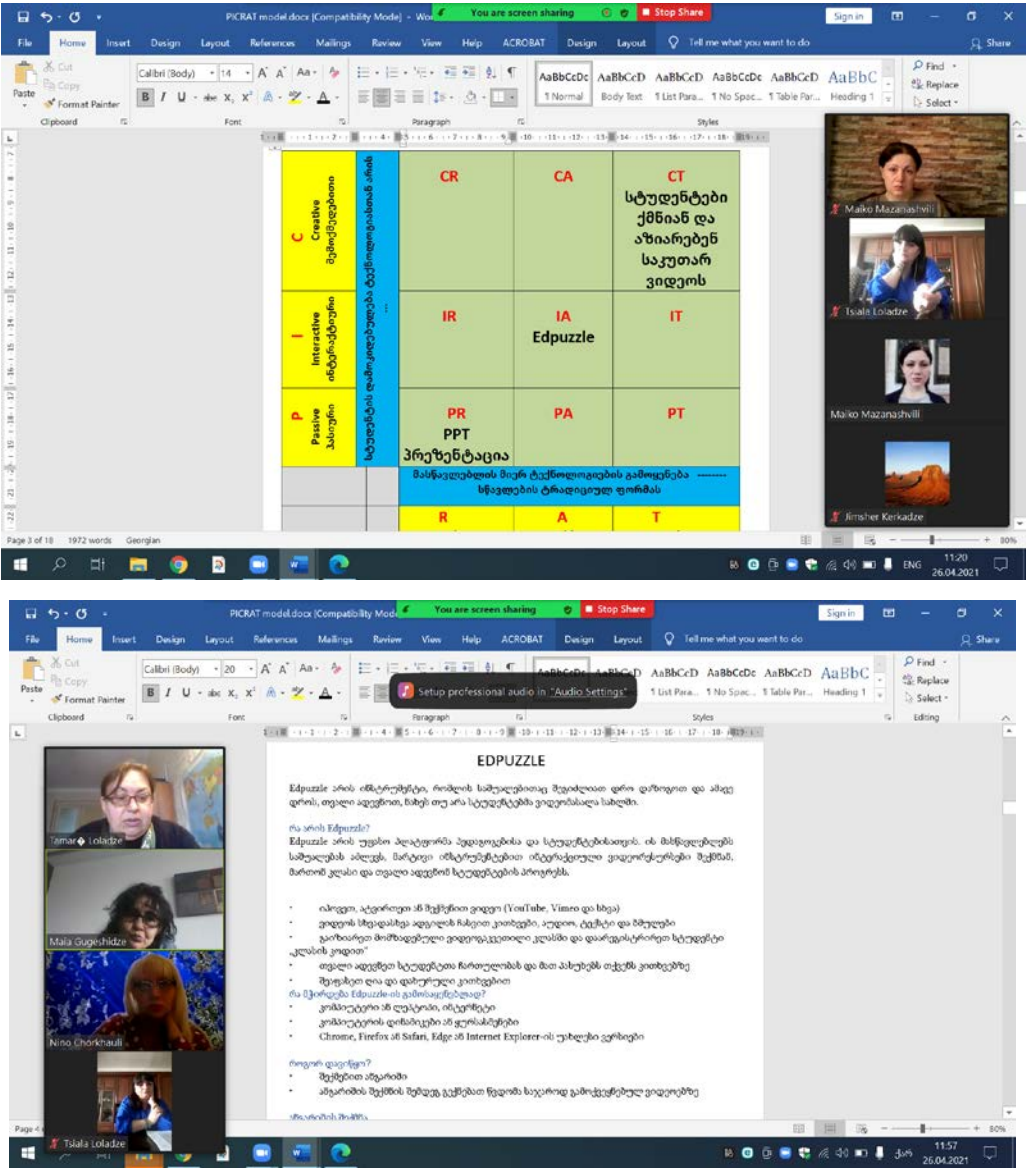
PICRAT model.docx [Compatibility Mode] - Wo You are screen sharing Stop Share Sign in Share

File Home Insert Design Layout References Mailings Review View Help ACROBAT Design Layout Tell me what you want to do

Cut Copy Paste Format Painter Clipboard Calibri (Body) 14 Font Paragraph AaBbCcDc 1 Normal AaBbCcD Body Text AaBbCcD 1 List Para... AaBbCcDc 1 No Spac... AaBbCcD 1 Table Par... AaBbC Heading 1 Styles Find Replace Select

| C Creative შემოქმედებითი | სტუდენტების დამოკიდებულება ტექნოლოგიისადმი | CR | CA | CT სტუდენტები ქმნიან და აწიარებენ საკუთარ ვიდეოს |
|---|---|---|---|---|
| I Interactive ინტერაქტიული | | IR | IA Edpuzzle | IT |
| P Passive პასიური | | PR PPT პრეზენტაცია | PA | PT |
| | | მასწავლებლის მიერ ტექნოლოგიების გამოყენება -------- სწავლების ტრადიციულ ფორმას | | |
| | | R | A | T |

Maiko Mazanashvili
Tsiala Loladze
Maiko Mazanashvili
Jimsher Kerkadze

Page 3 of 18 1972 words Georgian 80% ENG 11:20 26.04.2021

PICRAT model.docx [Compatibility Mode] You are screen sharing Stop Share Sign in Share

File Home Insert Design Layout References Mailings Review View Help ACROBAT Design Layout Tell me what you want to do

Calibri (Body) 20 Setup professional audio in "Audio Settings" AaBbCcD 1 List Para... AaBbCcDc 1 No Spac... AaBbCcD 1 Table Par... AaBbC Heading 1 Find Replace Select Editing

EDPUZZLE

Edpuzzle არის ინსტრუმენტი, რომლის საშუალებითაც შეგიძლიათ დრო დაზოგოთ და ამავე დროს, თვალი ადევნოთ, ნახეს თუ არა სტუდენტებმა ვიდეოგაკვეთილი.

რა არის Edpuzzle?
Edpuzzle არის უფასო პლატფორმა პედაგოგებისა და სტუდენტებისთვის. ის მასწავლებლებს საშუალებას აძლევს, შექმნან ინტერაქტიული ვიდეოგაკვეთილები, მართონ კლასი და თვალი ადევნონ სტუდენტების პროგრესს.

• ირჩევთ, ატვირთავთ ან შექმნით ვიდეოს (YouTube, Vimeo და სხვა)
• ვიდეოს სხვადასხვა ადგილას ჩასვით კითხვები, აუდიო, ტექსტი და ბმულები
• გააზიარეთ მომზადებული ვიდეოგაკვეთილი კლასში და დაარეგისტრირეთ სტუდენტები "კლასის კოდით"
• თვალი ადევნეთ სტუდენტთა ჩართულობას და მათ პასუხებს თქვენს კითხვებზე
• შეაფასეთ ღია და დახურული კითხვები
რა მჭირდება Edpuzzle-ის გამოსაყენებლად?
• კომპიუტერი ან ლეპტოპი, ინტერნეტი
• კომპიუტერის დინამიკები ან ყურსასმენები
• Chrome, Firefox ან Safari, Edge ან Internet Explorer-ის უახლესი ვერსიები

როგორ დავიწყო?
• შექმენით ანგარიში
• ანგარიშის შექმნის შემდეგ გექნებათ წვდომა საჯაროდ გამოქვეყნებულ ვიდეოებზე

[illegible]

Tamar Loladze
Maia Gugeshidze
Nino Chorkhauli
Tsiala Loladze

Page 4 80% 11:57 26.04.2021